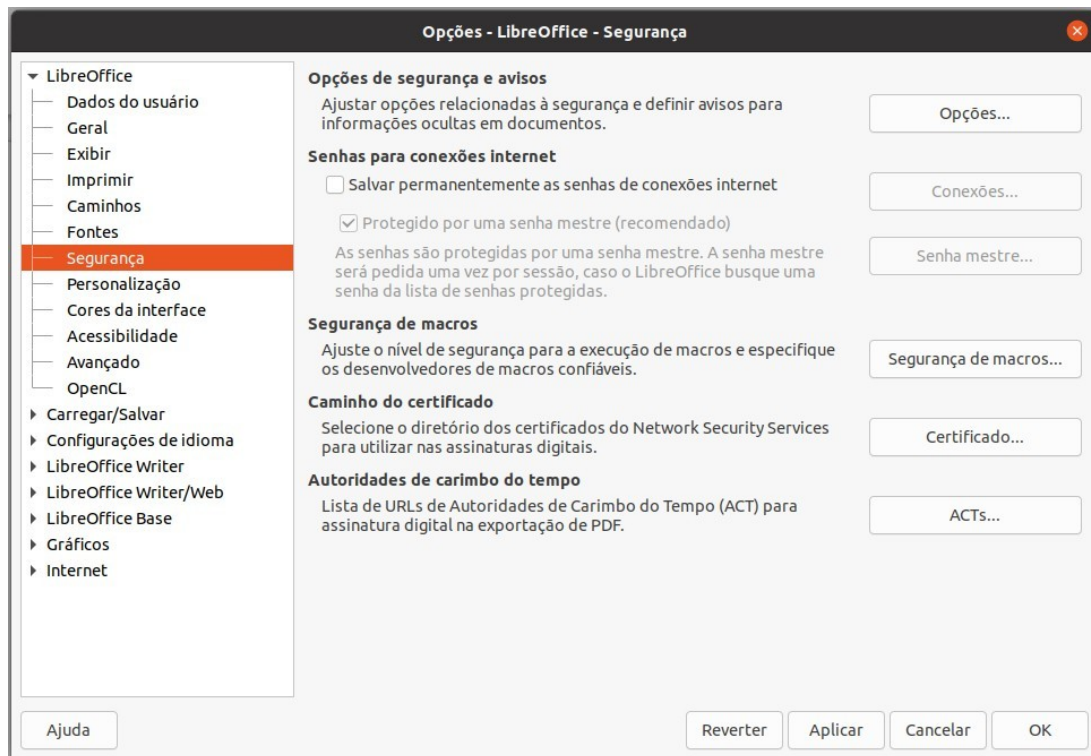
Opções - LibreOffice - Segurança

LibreOffice
Dados do usuário
Geral
Exibir
Imprimir
Caminhos
Fontes
Segurança
Personalização
Cores da interface
Acessibilidade
Avançado
OpenCL
Carregar/Salvar
Configurações de idioma
LibreOffice Writer
LibreOffice Writer/Web
LibreOffice Base
Gráficos
Internet

Opções de segurança e avisos
Ajustar opções relacionadas à segurança e definir avisos para informações ocultas em documentos.
Opções...

Senhas para conexões internet
Salvar permanentemente as senhas de conexões internet
Conexões...
Protegido por uma senha mestre (recomendado)
As senhas são protegidas por uma senha mestre. A senha mestre será pedida uma vez por sessão, caso o LibreOffice busque uma senha da lista de senhas protegidas.
Senha mestre...

Segurança de macros
Ajuste o nível de segurança para a execução de macros e especifique os desenvolvedores de macros confiáveis.
Segurança de macros...

Caminho do certificado
Selecione o diretório dos certificados do Network Security Services para utilizar nas assinaturas digitais.
Certificado...

Autoridades de carimbo do tempo
Lista de URLs de Autoridades de Carimbo do Tempo (ACT) para assinatura digital na exportação de PDF.
ACTs...

Ajuda
Reverter
Aplicar
Cancelar
OK